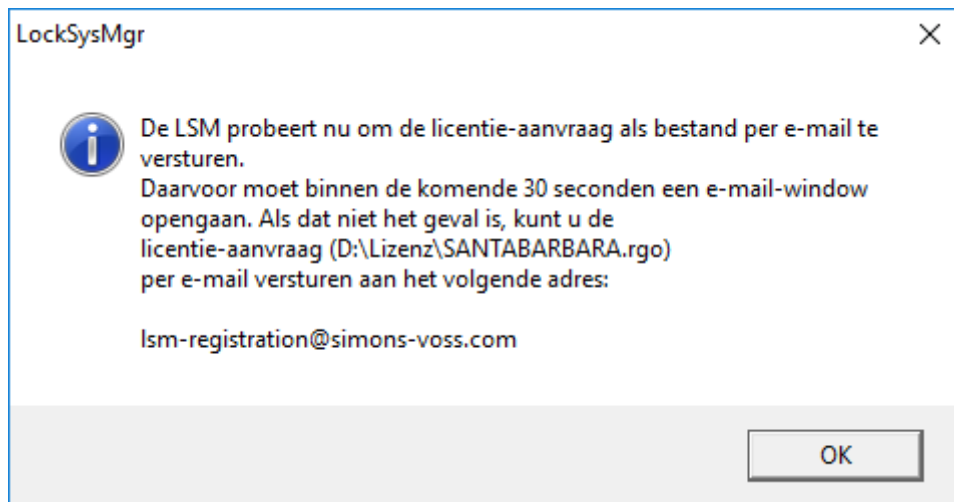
LockSysMgr

×

De LSM probeert nu om de licentie-aanvraag als bestand per e-mail te versturen.
Daarvoor moet binnen de komende 30 seconden een e-mail-window opengaan. Als dat niet het geval is, kunt u de licentie-aanvraag (D:\Lizenz\SANTABARBARA.rgo) per e-mail versturen aan het volgende adres:

lsm-registration@simons-voss.com

OK